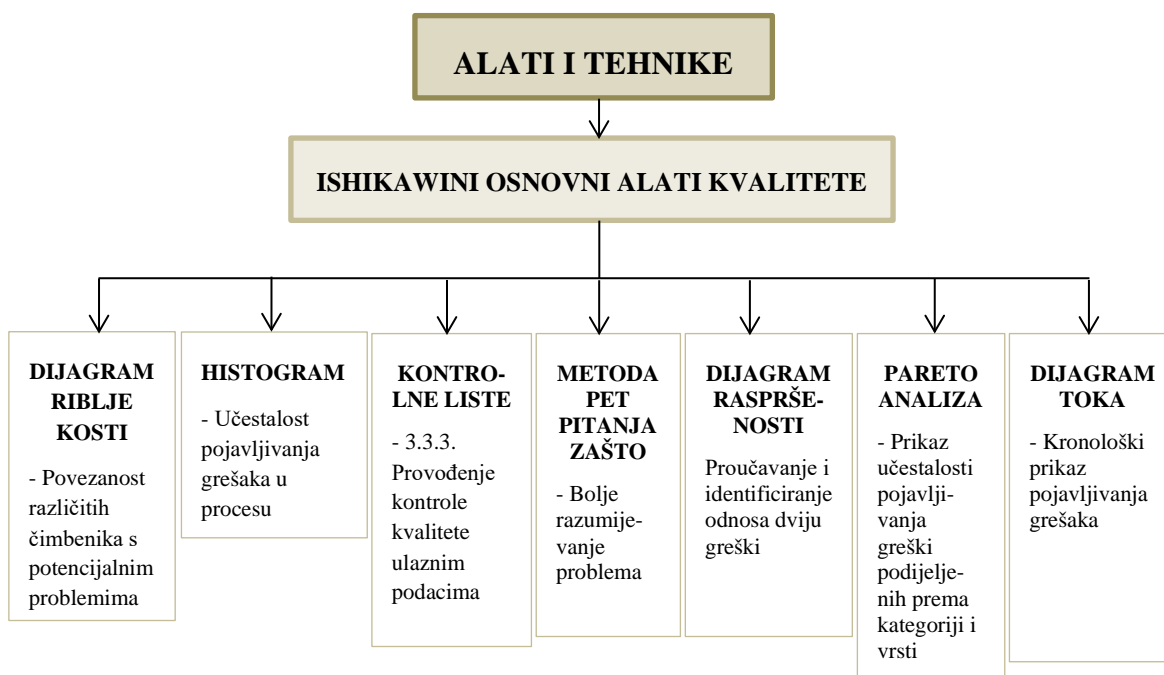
ALATI I TEHNIKE

ISHIKAWINI OSNOVNI ALATI KVALITETE

DIJAGRAM RIBLJE KOSTI

- Povezanost različitih čimbenika s potencijalnim problemima

HISTOGRAM

- Učestalost pojavljivanja grešaka u procesu

KONTROLNE LISTE

- 3.3.3. Provođenje kontrole kvalitete ulaznim podacima

METODA PET PITANJA ZAŠTO

- Bolje razumijevanje problema

DIJAGRAM RASPRŠENOSTI

Proučavanje i identificiranje odnosa dviju greški

PARETO ANALIZA

- Prikaz učestalosti pojavljivanja greški podijeljenih prema kategoriji i vrsti

DIJAGRAM TOKA

- Kronološki prikaz pojavljivanja grešaka